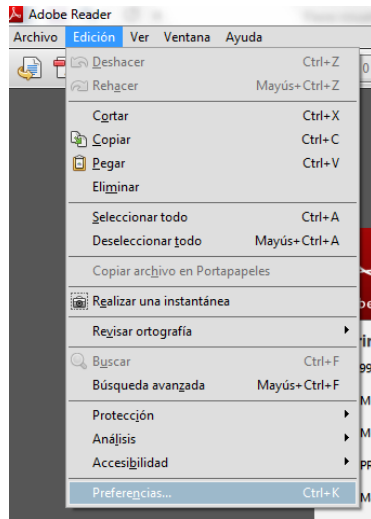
Adobe Reader

Archivo Edición Ver Ventana Ayuda

Deshacer Ctrl+Z
Rehacer Mayús+Ctrl+Z
Cortar Ctrl+X
Copiar Ctrl+C
Pegar Ctrl+V
Eliminar
Seleccionar todo Ctrl+A
Deseleccionar todo Mayús+Ctrl+A
Copiar archivo en Portapapeles
Realizar una instantánea
Revisar ortografía
Buscar Ctrl+F
Búsqueda avanzada Mayús+Ctrl+F
Protección
Análisis
Accesibilidad
Preferencias... Ctrl+K